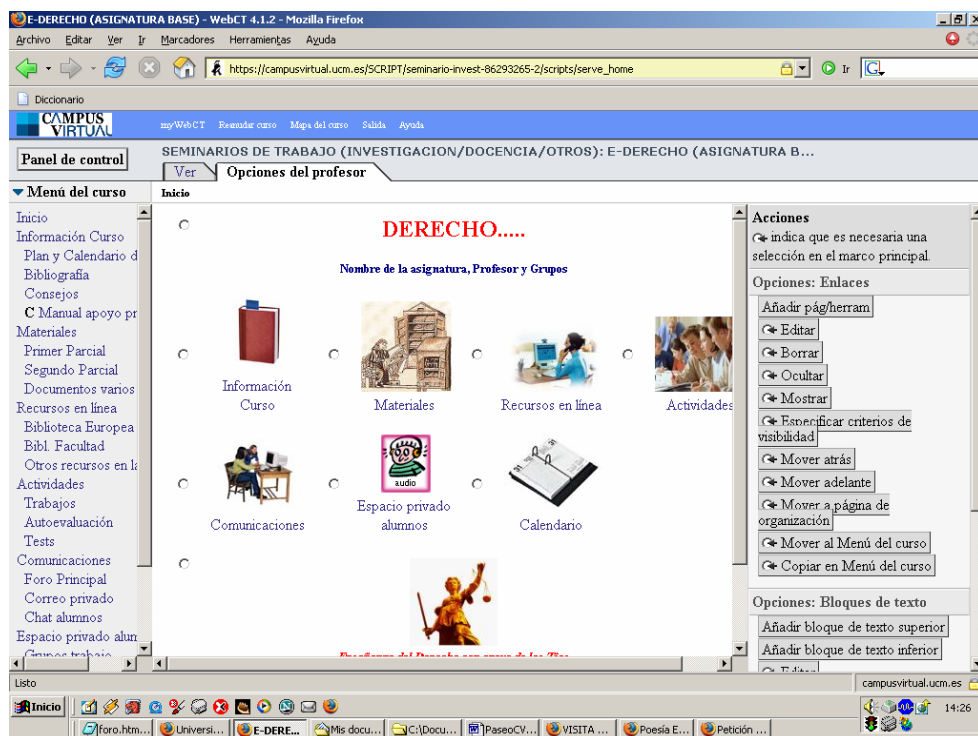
E-DERECHO (ASIGNATURA BASE) - WebCT 4.1.2 - Mozilla Firefox

Archivo Editar Ver Ir Marcadores Herramientas Ayuda

https://campusvirtual.ucm.es/SCRIPT/seminario-invest-86293265-2/scripts/serve_home

Ir

Diccionario

CAMPUS VIRTUAL

myWebCT Reanudar curso Mapa del curso Salida Ayuda

Panel de control

SEMINARIOS DE TRABAJO (INVESTIGACION/DOCENCIA/OTROS): E-DERECHO (ASIGNATURA B...

Ver Opciones del profesor

Menú del curso

Inicio

Inicio
Información Curso
Plan y Calendario d
Bibliografía
Consejos
C Manual apoyo pr
Materiales
Primer Parcial
Segundo Parcial
Documentos varios
Recursos en línea
Biblioteca Europea
Bibl. Facultad
Otros recursos en l
Actividades
Trabajos
Autoevaluación
Tests
Comunicaciones
Foro Principal
Correo privado
Chat alumnos
Espacio privado alun
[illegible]

DERECHO.....

Nombre de la asignatura, Profesor y Grupos

Información Curso

Materiales

Recursos en línea

Actividades

Comunicaciones

audio

Espacio privado alumnos

Calendario

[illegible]

Acciones

indica que es necesaria una selección en el marco principal.

Opciones: Enlaces

Añadir pág/herram

Editar

Borrar

Ocultar

Mostrar

Especificar criterios de visibilidad

Mover atrás

Mover adelante

Mover a página de organización

Mover al Menú del curso

Copiar en Menú del curso

Opciones: Bloques de texto

Añadir bloque de texto superior

Añadir bloque de texto inferior

Editar

Listo

campusvirtual.ucm.es

Inicio

14:26

foro.htm... Universi... E-DERE... Mis docu... C:\Docu... PaseoCV... VISITA ... Poesía E... Petición ...